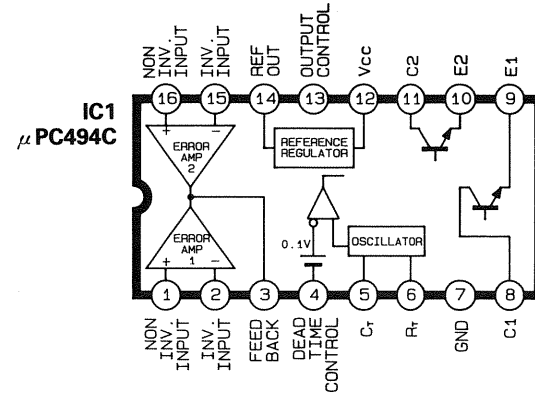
IC1
$\mu$ PC494C

NON INV. INPUT
INV. INPUT
REF OUT
OUTPUT CONTROL
Vcc
C2
E2
E1

16
15
14
13
12
11
10
9

+
−
ERROR AMP 2
REFERENCE REGULATOR

ERROR AMP 1
+
−
0.1V
OSCILLATOR

1
2
3
4
5
6
7
8

NON INV. INPUT
INV. INPUT
FEED BACK
DEAD TIME CONTROL
$C_T$
$R_T$
GND
C1